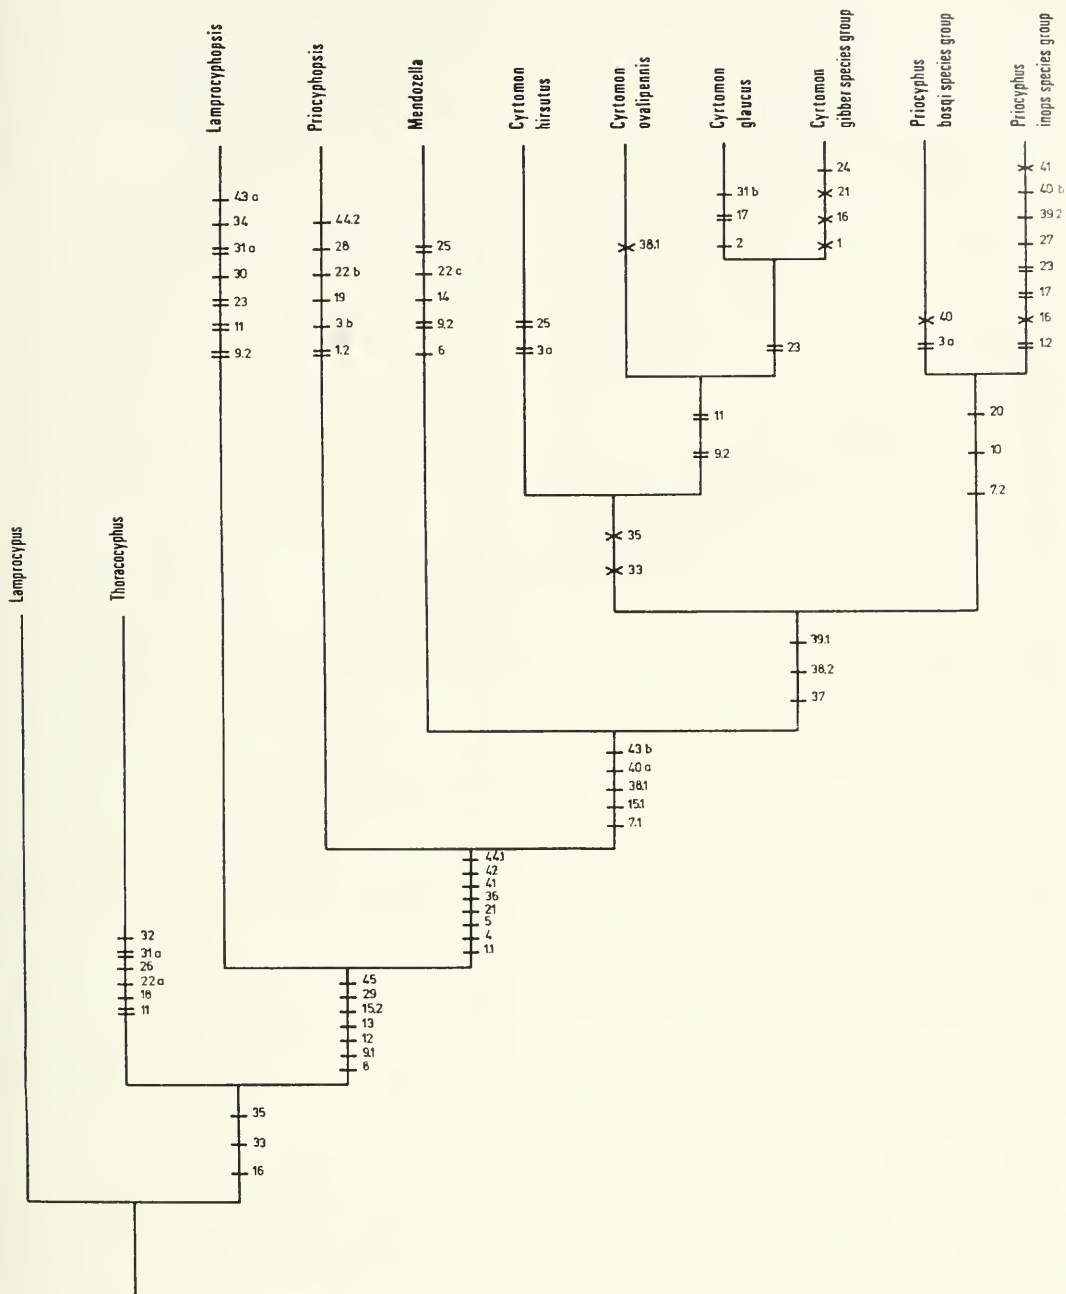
Lamprocypus

Thoracocyphus

Lamprocyphopsis

Priocyphopsis

Mendozella

Cyrtomon hirsutus

Cyrtomon ovalipennis

Cyrtomon glaucus

Cyrtomon gibber species group

Priocyphus bosqi species group

Priocyphus inops species group

43 a
34
31 a
30
23
11
9.2

44.2
28
22 b
19
3 b
1.2

25
22 c
14
9.2
6

25
3 a

38.1

31 b
17
2

24
21
16
1

23

11
9.2

40
3 a

41
40 b
39.2
27
23
17
16
1.2

20
10
7.2

35
33

39.1
38.2
37

43 b
40 a
38.1
15.1
7.1

44.1
42
41
36
21
5
4
1.1

32
31 a
26
22 a
18
11

45
29
15.2
13
12
9.1
8

35
33
16